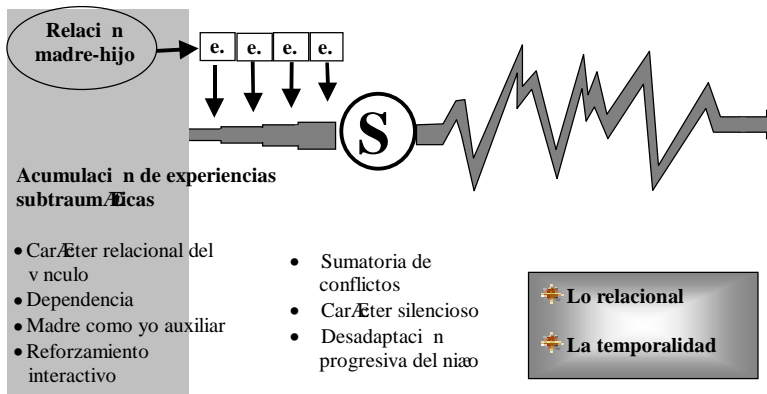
Relaci n madre-hijo

e. e. e. e.

S

Acumulaci n de experiencias subtraumÆticas

• CarÆcter relacional del v nculo
• Dependencia
• Madre como yo auxiliar
• Reforzamiento interactivo

• Sumatoria de conflictos
• CarÆcter silencioso
• Desadaptaci n progresiva del niæo

Lo relacional

La temporalidad